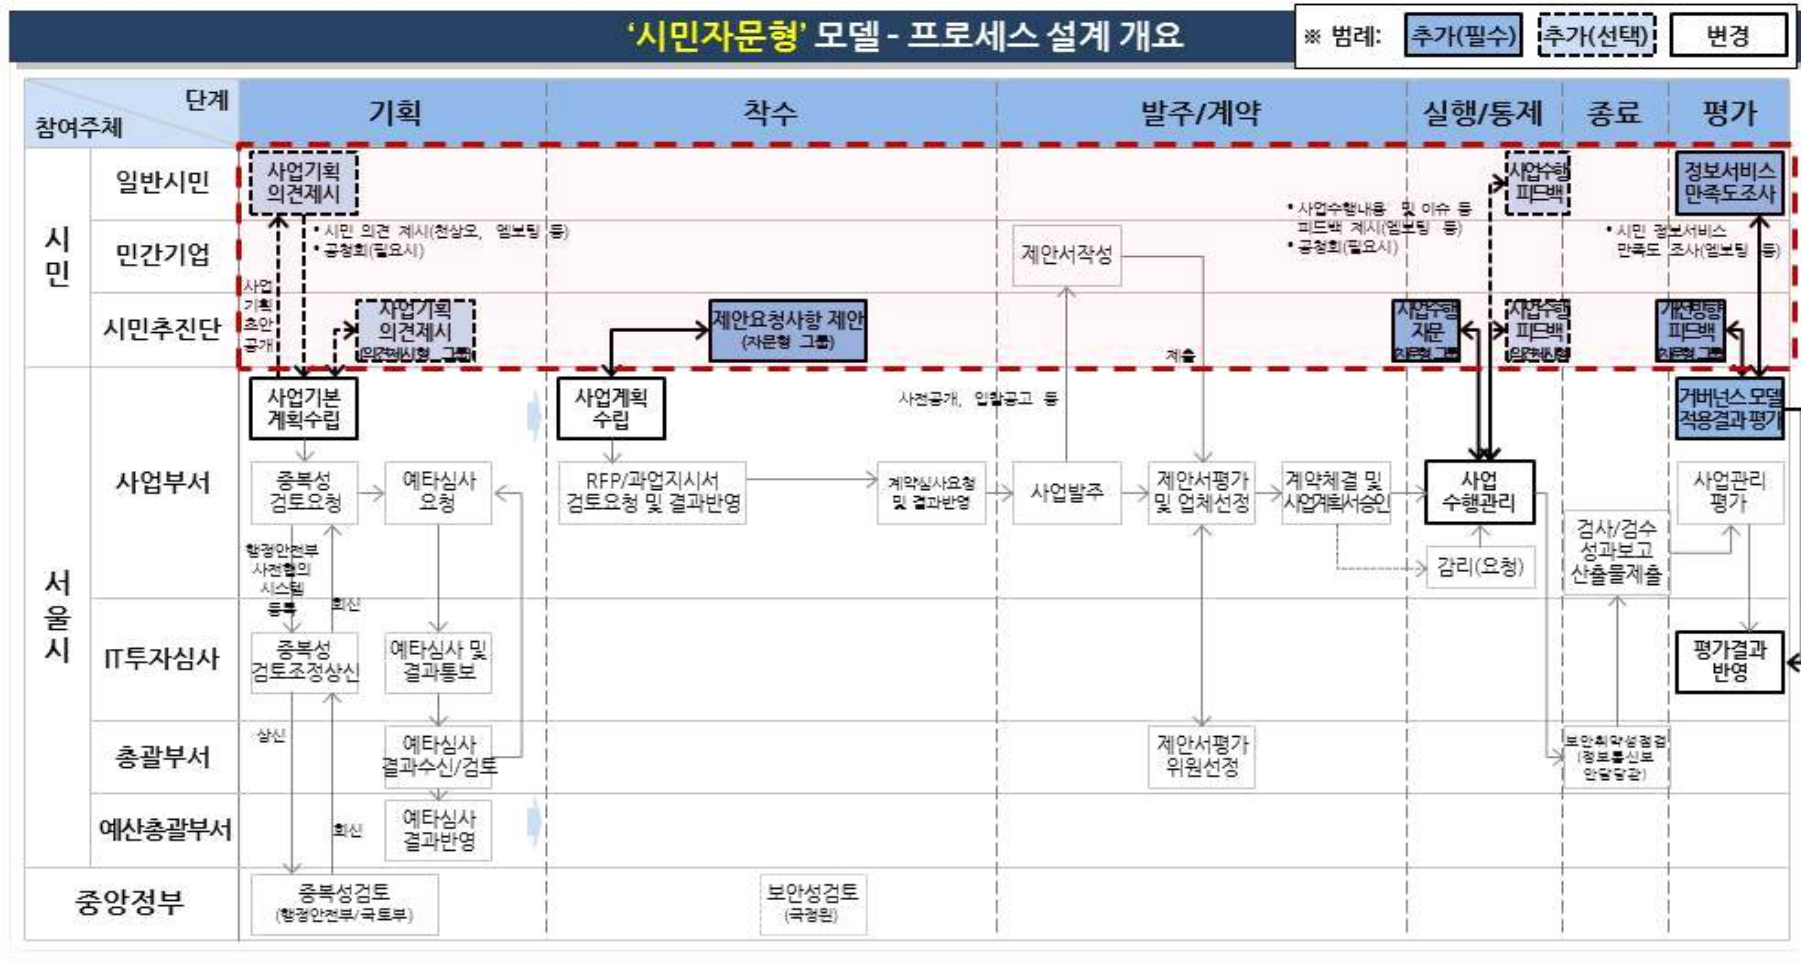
'시민자문형' 모델 - 프로세스 설계 개요

※ 범례: 추가(필수) 추가(선택) 변경

| 참여주체 \ 단계 | | 기획 | 착수 | 발주/계약 | 실행/통제 | 종료 | 평가 |
|---|---|---|---|---|---|---|---|
| 시민 | 일반시민 | 사업기획 의견제시 | | | 사업수행 피드백 | | 정보서비스 만족도조사 |
| | 민간기업 | • 시민 의견 제시(천상오, 엠보팅 등) • 공청회(필요시) | | 제안서작성 | • 사업수행내용 및 이슈 등 피드백 제시(엠보팅 등) • 공청회(필요시) | | • 시민 정보서비스 만족도 조사(엠보팅 등) |
| | 시민추진단 | 사업기획 초안 공개 / 사업기획 의견제시 (의견제시형 그룹) | 제안요청사항 제안 (자문형 그룹) | 제출 | 사업수행 자문 (자문형 그룹) / 사업수행 피드백 (의견제시형) | | 개선방향 피드백 (자문형 그룹) |
| 서울시 | 사업부서 | 사업기본 계획수립 / 중복성 검토요청 / 예타심사 요청 / 행정안전부 사전협의 시스템 등록 / 회신 | 사업계획 수립 / RFP/과업지시서 검토요청 및 결과반영 | 사전공개, 입찰공고 등 / 계약심사요청 및 결과반영 / 사업발주 / 제안서평가 및 업체선정 / 계약체결 및 사업계획서승인 | 사업 수행관리 / 감리(요청) | 검사/검수 성과보고 산출물제출 | 거버넌스 모델 적용결과평가 / 사업관리 평가 |
| | IT투자심사 | 중복성 검토조정상신 / 예타심사 및 결과통보 | | | | | 평가결과 반영 |
| | 총괄부서 | 상신 / 예타심사 결과수신/검토 | | 제안서평가 위원선정 | | 보안취약성점검 (정보통신보안담당관) | |
| | 예산총괄부서 | 회신 / 예타심사 결과반영 | | | | | |
| 중앙정부 | | 중복성검토 (행정안전부/국토부) | 보안성검토 (국정원) | | | | |